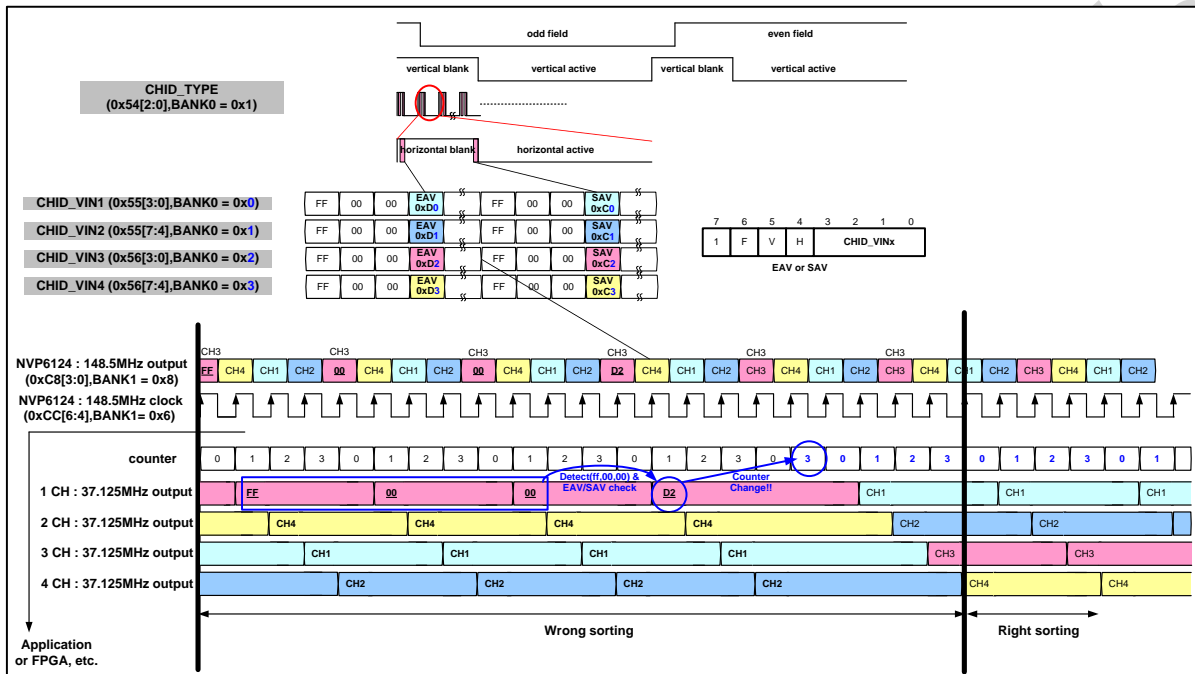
odd field

even field

vertical blank

vertical active

vertical blank

vertical active

CHID_TYPE
(0x54[2:0],BANK0 = 0x1)

horizontal blank

horizontal active

CHID_VIN1 (0x55[3:0],BANK0 = 0x0)

CHID_VIN2 (0x55[7:4],BANK0 = 0x1)

CHID_VIN3 (0x56[3:0],BANK0 = 0x2)

CHID_VIN4 (0x56[7:4],BANK0 = 0x3)

| FF | 00 | 00 | EAV 0xD0 | FF | 00 | 00 | SAV 0xC0 |
|---|---|---|---|---|---|---|---|
| FF | 00 | 00 | EAV 0xD1 | FF | 00 | 00 | SAV 0xC1 |
| FF | 00 | 00 | EAV 0xD2 | FF | 00 | 00 | SAV 0xC2 |
| FF | 00 | 00 | EAV 0xD3 | FF | 00 | 00 | SAV 0xC3 |

| 7 | 6 | 5 | 4 | 3 2 1 0 |
|---|---|---|---|---|
| 1 | F | V | H | CHID_VINx |

EAV or SAV

NVP6124 : 148.5MHz output
(0xC8[3:0],BANK1 = 0x8)

CH3 FF CH4 CH1 CH2 CH3 00 CH4 CH1 CH2 CH3 00 CH4 CH1 CH2 CH3 D2 CH4 CH1 CH2 CH3 CH4 CH1 CH2 CH3 CH4 CH1 CH2 CH3 CH4 CH1 CH2

NVP6124 : 148.5MHz clock
(0xCC[6:4],BANK1= 0x6)

counter

0 1 2 3 0 1 2 3 0 1 2 3 0 1 2 3 0 3 0 1 2 3 0 1 2 3 0 1

1 CH : 37.125MHz output

FF 00 00 Detect(ff,00,00) & EAV/SAV check D2 Counter Change!! CH1 CH1 CH1

2 CH : 37.125MHz output

CH4 CH4 CH4 CH4 CH2 CH2

3 CH : 37.125MHz output

CH1 CH1 CH1 CH1 CH3 CH3

4 CH : 37.125MHz output

CH2 CH2 CH2 CH2 CH4 CH4

Application
or FPGA, etc.

Wrong sorting

Right sorting